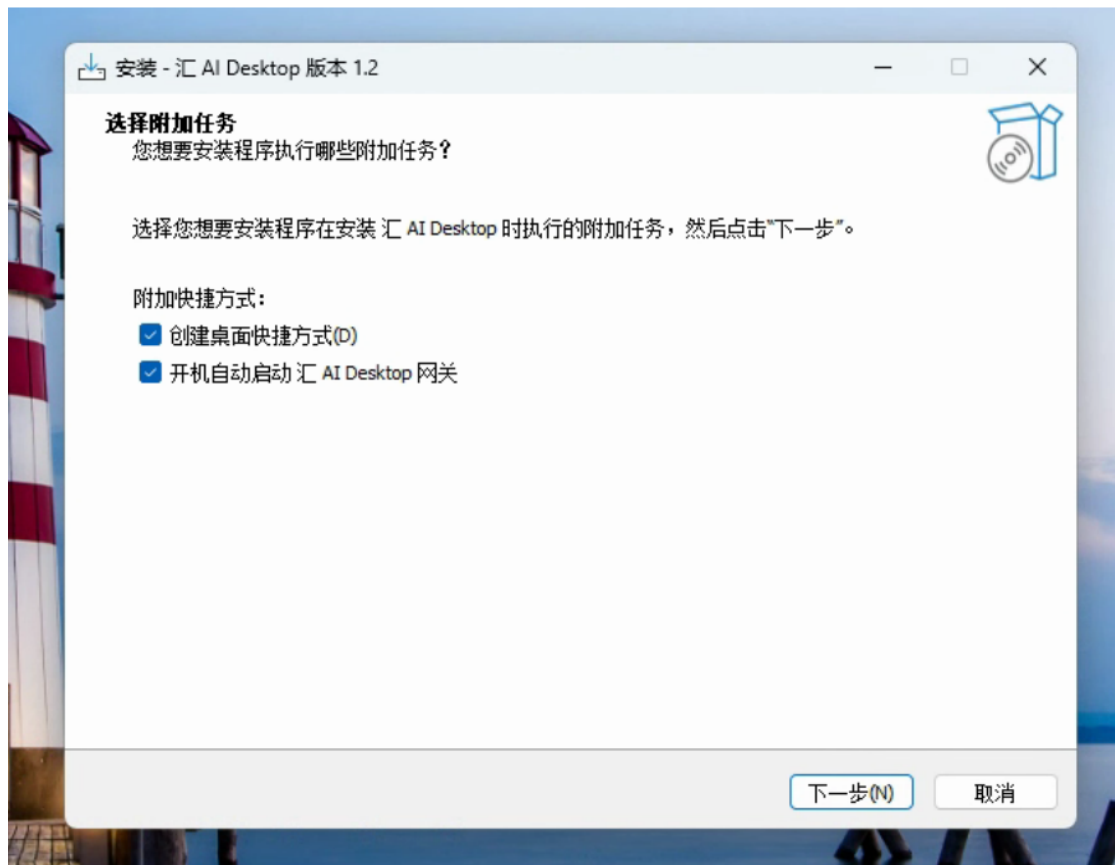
安装 - 汇 AI Desktop 版本 1.2

选择附加任务
您想要安装程序执行哪些附加任务？

选择您想要安装程序在安装 汇 AI Desktop 时执行的附加任务，然后点击"下一步"。

附加快捷方式：
创建桌面快捷方式(D)
开机自动启动 汇 AI Desktop 网关

下一步(N)
取消